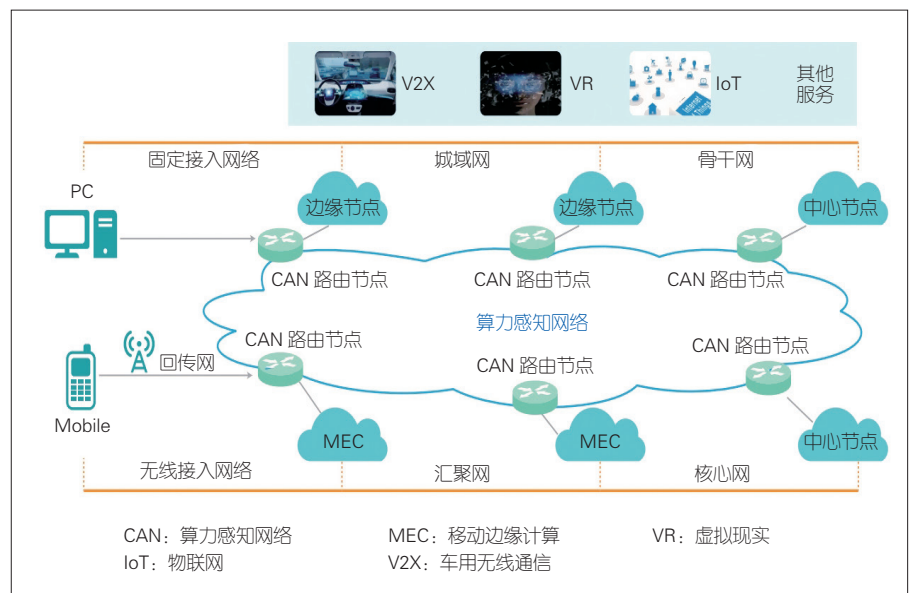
V2X

VR

IoT

其他服务

固定接入网络

城域网

骨干网

PC

边缘节点

边缘节点

中心节点

CAN 路由节点

CAN 路由节点

CAN 路由节点

算力感知网络

CAN 路由节点

回传网

CAN 路由节点

CAN 路由节点

Mobile

MEC

MEC

中心节点

无线接入网络

汇聚网

核心网

CAN：算力感知网络　　MEC：移动边缘计算　　VR：虚拟现实
IoT：物联网　　V2X：车用无线通信